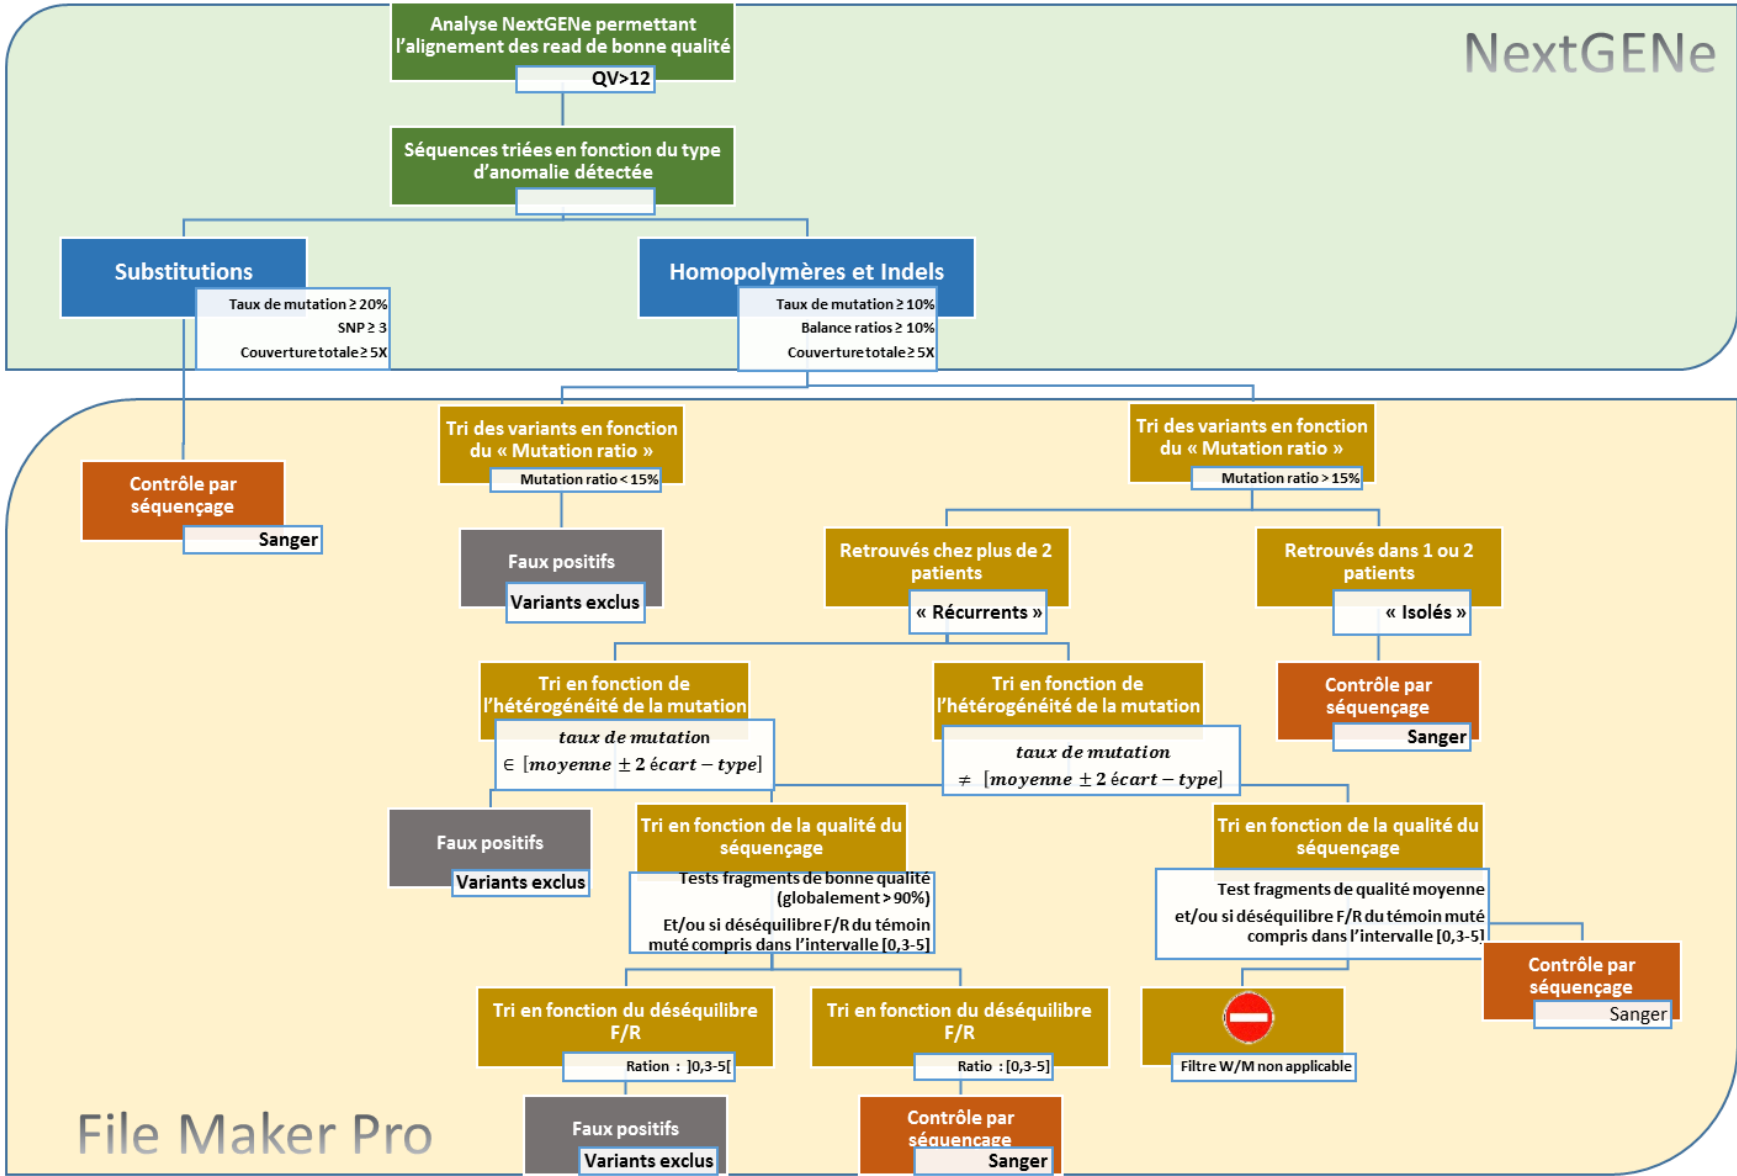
NextGENe

Analyse NextGENe permettant l'alignement des read de bonne qualité
QV>12

Séquences triées en fonction du type d'anomalie détectée

Substitutions
Taux de mutation ≥ 20%
SNP ≥ 3
Couverture totale ≥ 5X

Homopolymères et Indels
Taux de mutation ≥ 10%
Balance ratios ≥ 10%
Couverture totale ≥ 5X

Contrôle par séquençage
Sanger

Tri des variants en fonction du « Mutation ratio »
Mutation ratio < 15%

Faux positifs
Variants exclus

Tri des variants en fonction du « Mutation ratio »
Mutation ratio > 15%

Retrouvés chez plus de 2 patients
« Récurrents »

Retrouvés dans 1 ou 2 patients
« Isolés »

Contrôle par séquençage
Sanger

Tri en fonction de l'hétérogénéité de la mutation
$taux\ de\ mutation \in [moyenne \pm 2\ écart-type]$

Tri en fonction de l'hétérogénéité de la mutation
$taux\ de\ mutation \neq [moyenne \pm 2\ écart-type]$

Faux positifs
Variants exclus

Tri en fonction de la qualité du séquençage
Tests fragments de bonne qualité (globalement > 90%)
Et/ou si déséquilibre F/R du témoin muté compris dans l'intervalle [0,3-5]

Tri en fonction de la qualité du séquençage
Test fragments de qualité moyenne
et/ou si déséquilibre F/R du témoin muté compris dans l'intervalle [0,3-5]

Contrôle par séquençage
Sanger

Tri en fonction du déséquilibre F/R
Ration : ]0,3-5[

Tri en fonction du déséquilibre F/R
Ratio : [0,3-5]

Filtre W/M non applicable

File Maker Pro

Faux positifs
Variants exclus

Contrôle par séquençage
Sanger